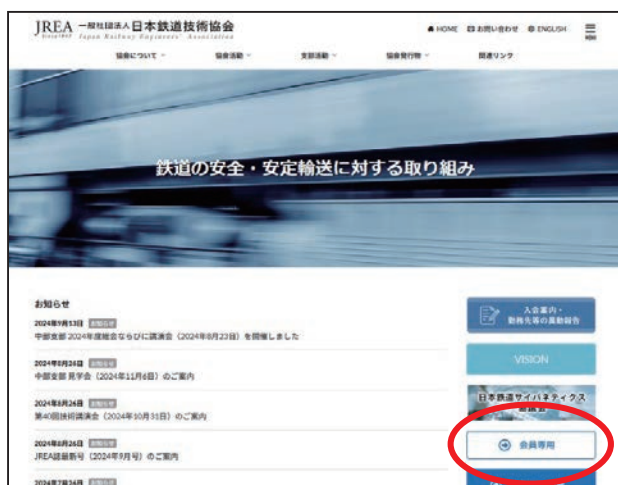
JREA 一般社団法人日本鉄道技術協会
Japan Railway Engineers' Association

HOME お問い合わせ ENGLISH

協会について 協会活動 支部活動 協会発行物 関連リンク

鉄道の安全・安定輸送に対する取り組み

お知らせ

2024年9月13日 お知らせ
中部支部 2024年度総会ならびに講演会（2024年8月23日）を開催しました

2024年8月26日 お知らせ
中部支部 見学会（2024年11月6日）のご案内

2024年8月26日 お知らせ
第40回技術講演会（2024年10月31日）のご案内

2024年8月26日 お知らせ
JREA誌最新号（2024年9月号）のご案内

2024年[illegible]

入会案内・勤務先等の異動報告

VISION

日本鉄道サイバネティクス協議会

会員専用